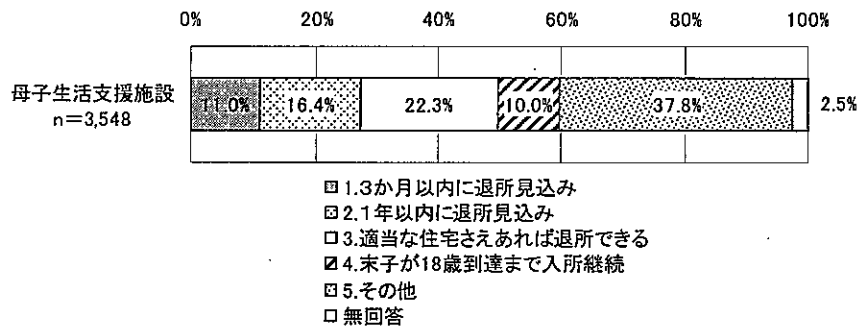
0% 20% 40% 60% 80% 100%

母子生活支援施設
n=3,548

11.0% 16.4% 22.3% 10.0% 37.8% 2.5%

1.3か月以内に退所見込み
2.1年以内に退所見込み
3.適当な住宅さえあれば退所できる
4.末子が18歳到達まで入所継続
5.その他
無回答